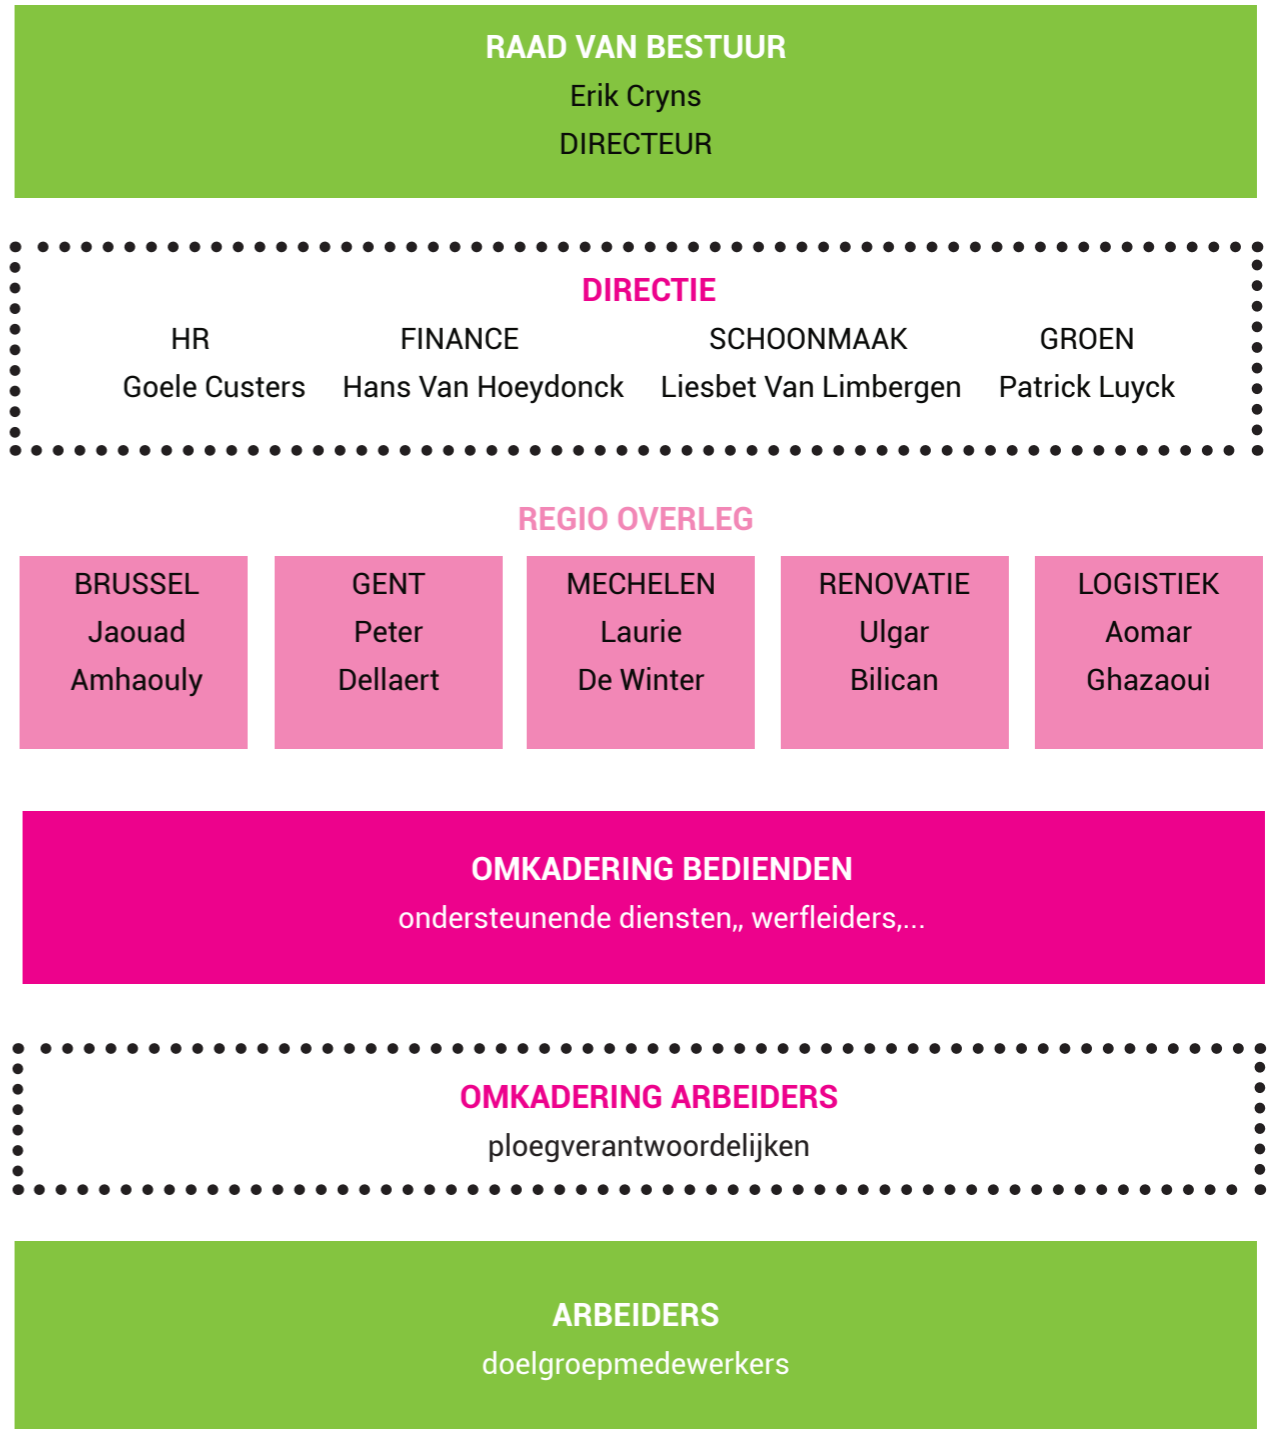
RAAD VAN BESTUUR
Erik Cryns
DIRECTEUR

DIRECTIE

| HR | FINANCE | SCHOONMAAK | GROEN |
|---|---|---|---|
| Goele Custers | Hans Van Hoeydonck | Liesbet Van Limbergen | Patrick Luyck |

REGIO OVERLEG

BRUSSEL
Jaouad
Amhaouly

GENT
Peter
Dellaert

MECHELEN
Laurie
De Winter

RENOVATIE
Ulgar
Bilican

LOGISTIEK
Aomar
Ghazaoui

OMKADERING BEDIENDEN
ondersteunende diensten,, werfleiders,...

OMKADERING ARBEIDERS
ploegverantwoordelijken

ARBEIDERS
doelgroepmedewerkers